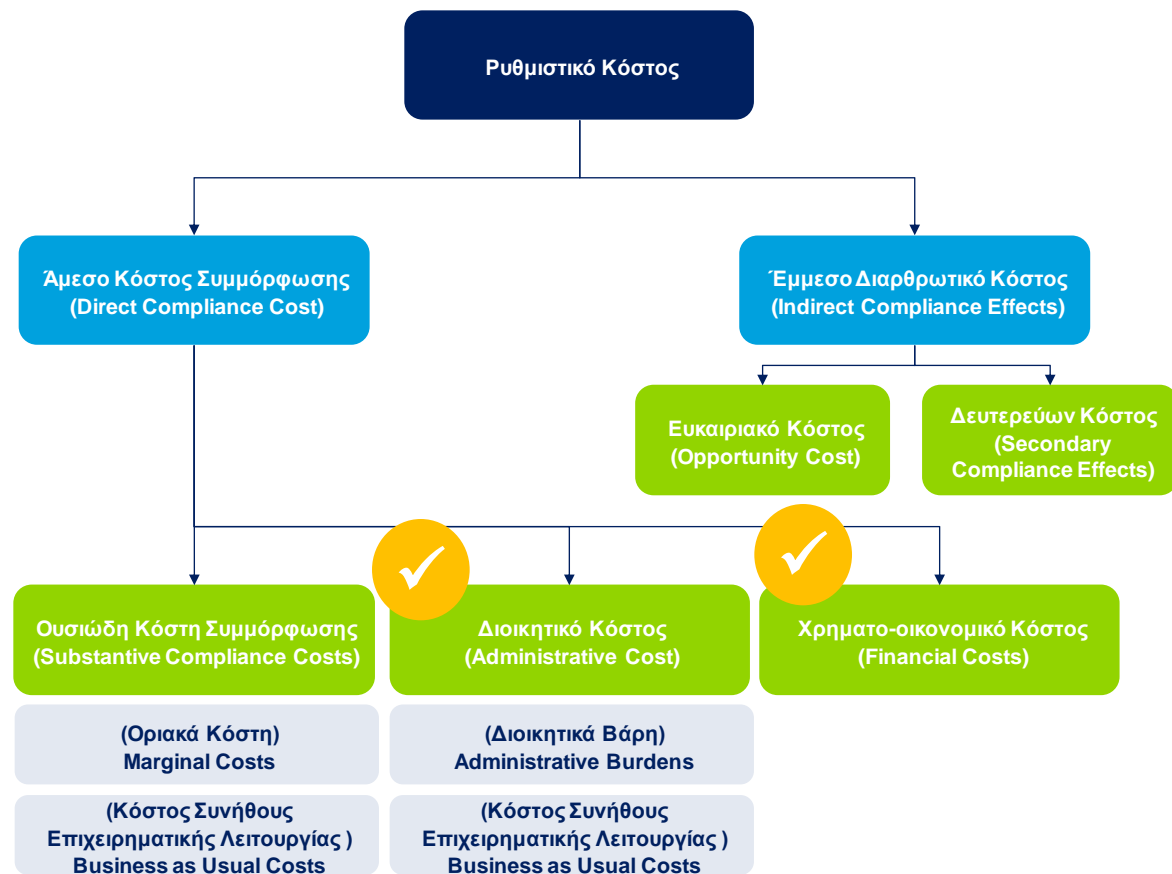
Ρυθμιστικό Κόστος

Άμεσο Κόστος Συμμόρφωσης
(Direct Compliance Cost)

Έμμεσο Διαρθρωτικό Κόστος
(Indirect Compliance Effects)

Ευκαιριακό Κόστος
(Opportunity Cost)

Δευτερεύων Κόστος
(Secondary Compliance Effects)

Ουσιώδη Κόστη Συμμόρφωσης
(Substantive Compliance Costs)

Διοικητικό Κόστος
(Administrative Cost)

Χρηματο-οικονομικό Κόστος
(Financial Costs)

(Οριακά Κόστη)
Marginal Costs

(Διοικητικά Βάρη)
Administrative Burdens

(Κόστος Συνήθους Επιχειρηματικής Λειτουργίας )
Business as Usual Costs

(Κόστος Συνήθους Επιχειρηματικής Λειτουργίας )
Business as Usual Costs